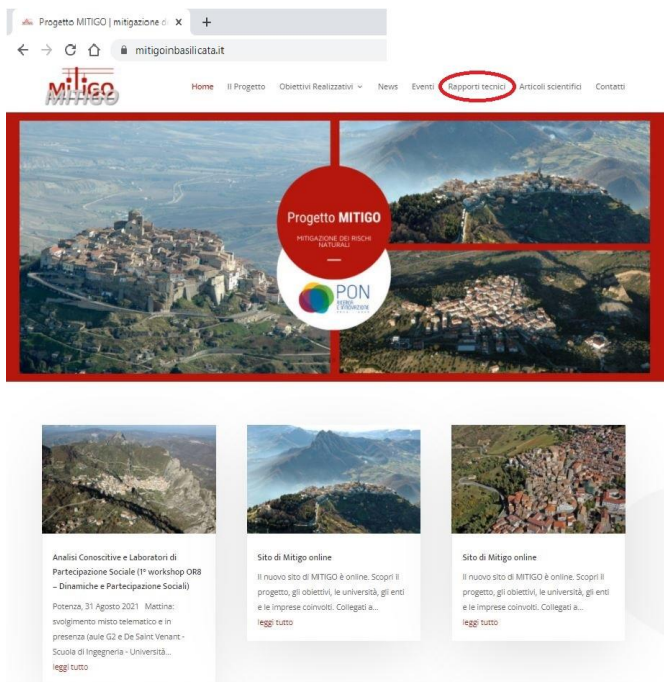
Progetto MITIGO | mitigazione d ×

mitigoinbasilicata.it

MITIGO

Home Il Progetto Obiettivi Realizzativi News Eventi Rapporti tecnici Articoli scientifici Contatti

Progetto MITIGO

MITIGAZIONE DEI RISCHI NATURALI

PON

Analisi Conoscitive e Laboratori di Partecipazione Sociale (1° workshop OR8 – Dinamiche e Partecipazione Sociali)

Potenza, 31 Agosto 2021 Mattina: svolgimento misto telematico e in presenza (aule G2 e De Saint Venant - Scuola di Ingegneria - Università...

leggi tutto

Sito di Mitigo online

Il nuovo sito di MITIGO è online. Scopri il progetto, gli obiettivi, le università, gli enti e le imprese coinvolti. Collegati a...

leggi tutto

Sito di Mitigo online

Il nuovo sito di MITIGO è online. Scopri il progetto, gli obiettivi, le università, gli enti e le imprese coinvolti. Collegati a...

leggi tutto